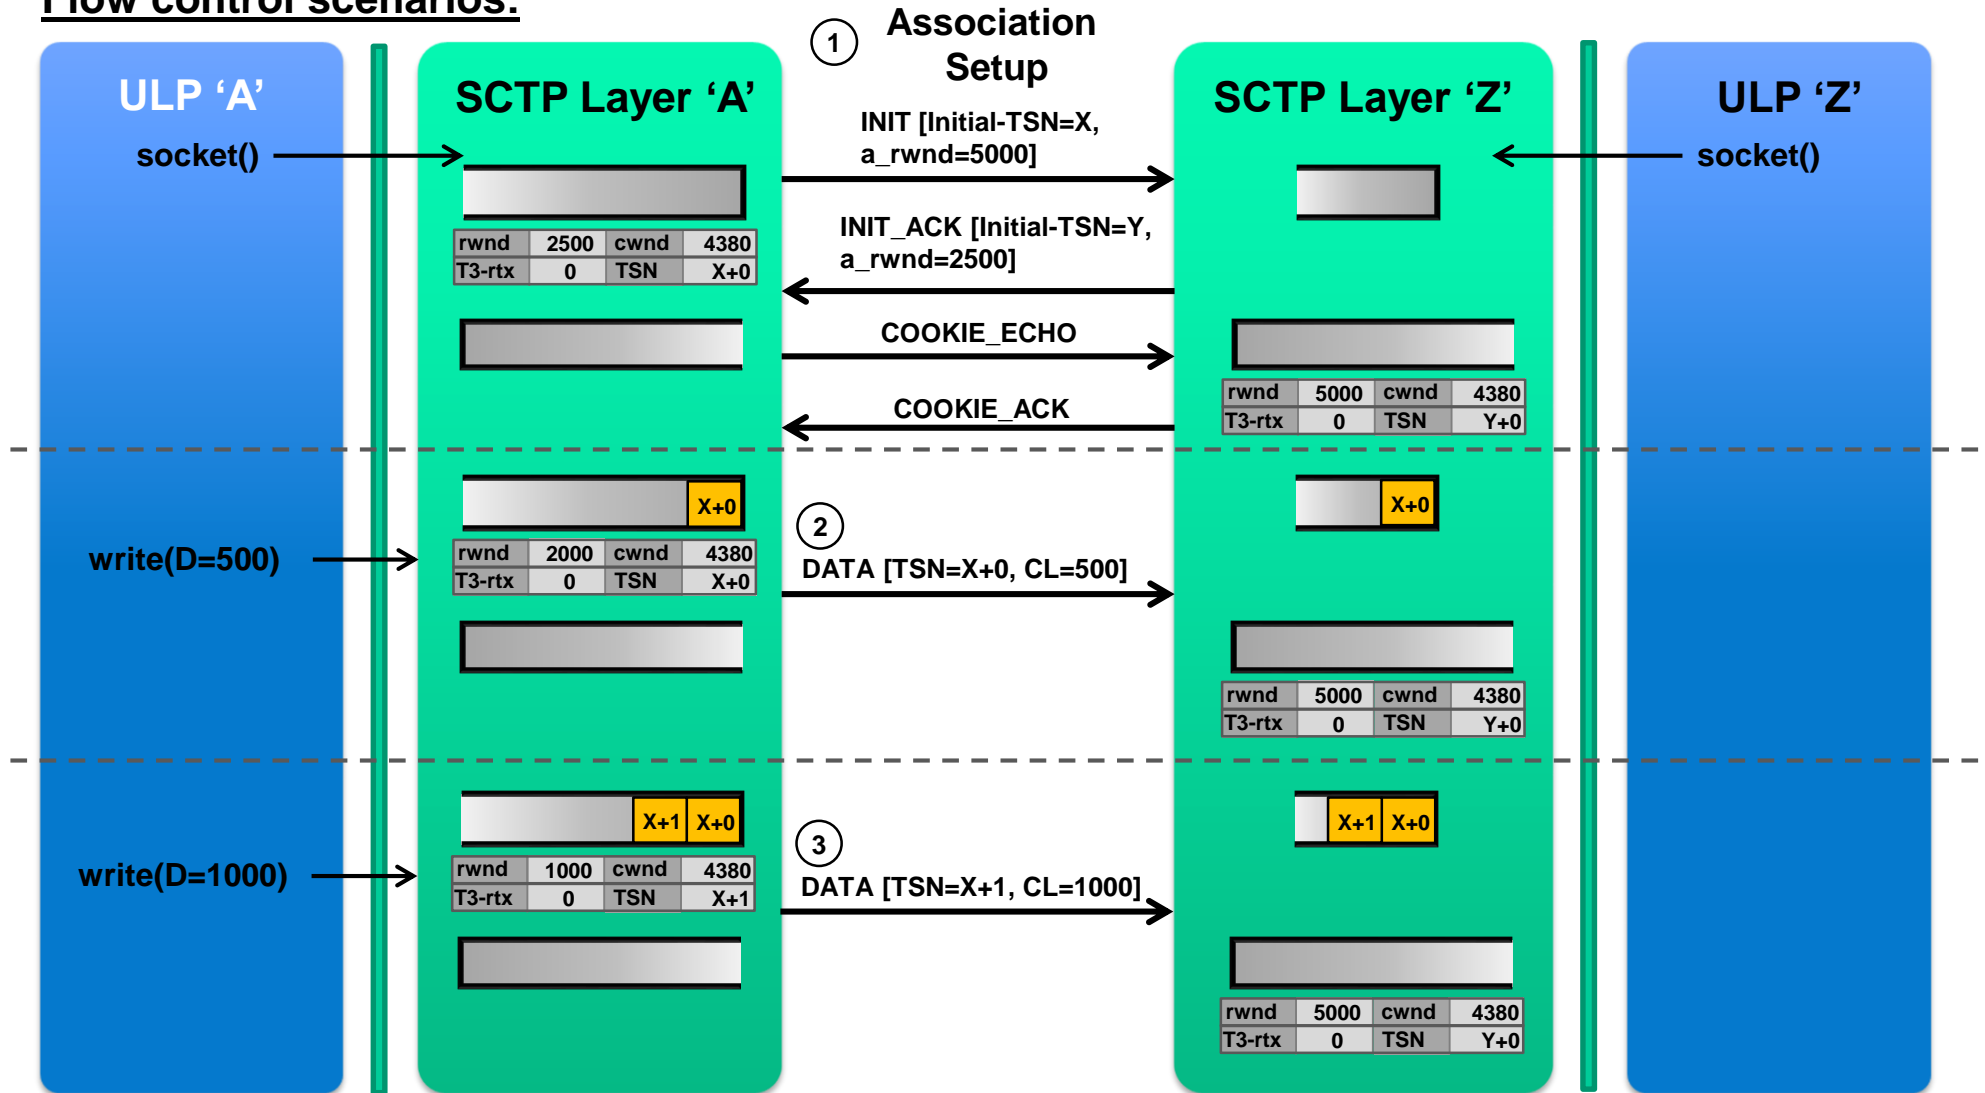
Flow control scenarios:

ULP 'A'

socket()

SCTP Layer 'A'

1 Association Setup

SCTP Layer 'Z'

ULP 'Z'

socket()

INIT [Initial-TSN=X, a_rwnd=5000]

| rwnd | 2500 | cwnd | 4380 |
|---|---|---|---|
| T3-rtx | 0 | TSN | X+0 |

INIT_ACK [Initial-TSN=Y, a_rwnd=2500]

COOKIE_ECHO

| rwnd | 5000 | cwnd | 4380 |
|---|---|---|---|
| T3-rtx | 0 | TSN | Y+0 |

COOKIE_ACK

X+0

X+0

2

write(D=500)

| rwnd | 2000 | cwnd | 4380 |
|---|---|---|---|
| T3-rtx | 0 | TSN | X+0 |

DATA [TSN=X+0, CL=500]

| rwnd | 5000 | cwnd | 4380 |
|---|---|---|---|
| T3-rtx | 0 | TSN | Y+0 |

X+1 X+0

X+1 X+0

3

write(D=1000)

| rwnd | 1000 | cwnd | 4380 |
|---|---|---|---|
| T3-rtx | 0 | TSN | X+1 |

DATA [TSN=X+1, CL=1000]

| rwnd | 5000 | cwnd | 4380 |
|---|---|---|---|
| T3-rtx | 0 | TSN | Y+0 |